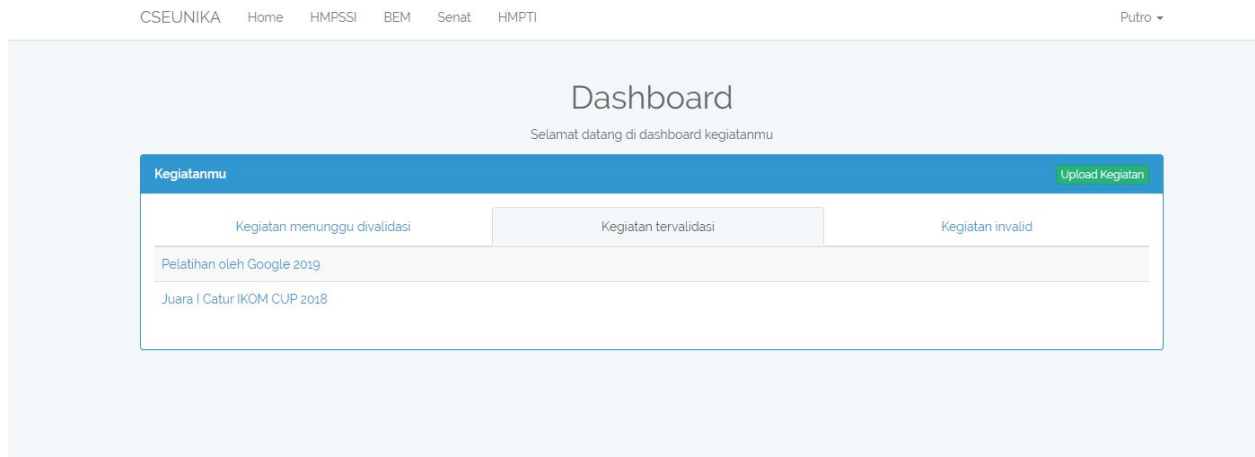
CSEUNIKA Home HMPSSI BEM Senat HMPTI Putro ▾

Dashboard

Selamat datang di dashboard kegiatanmu

Kegiatanmu

Upload Kegiatan

Kegiatan menunggu divalidasi

Kegiatan tervalidasi

Kegiatan invalid

Pelatihan oleh Google 2019

Juara I Catur IKOM CUP 2018